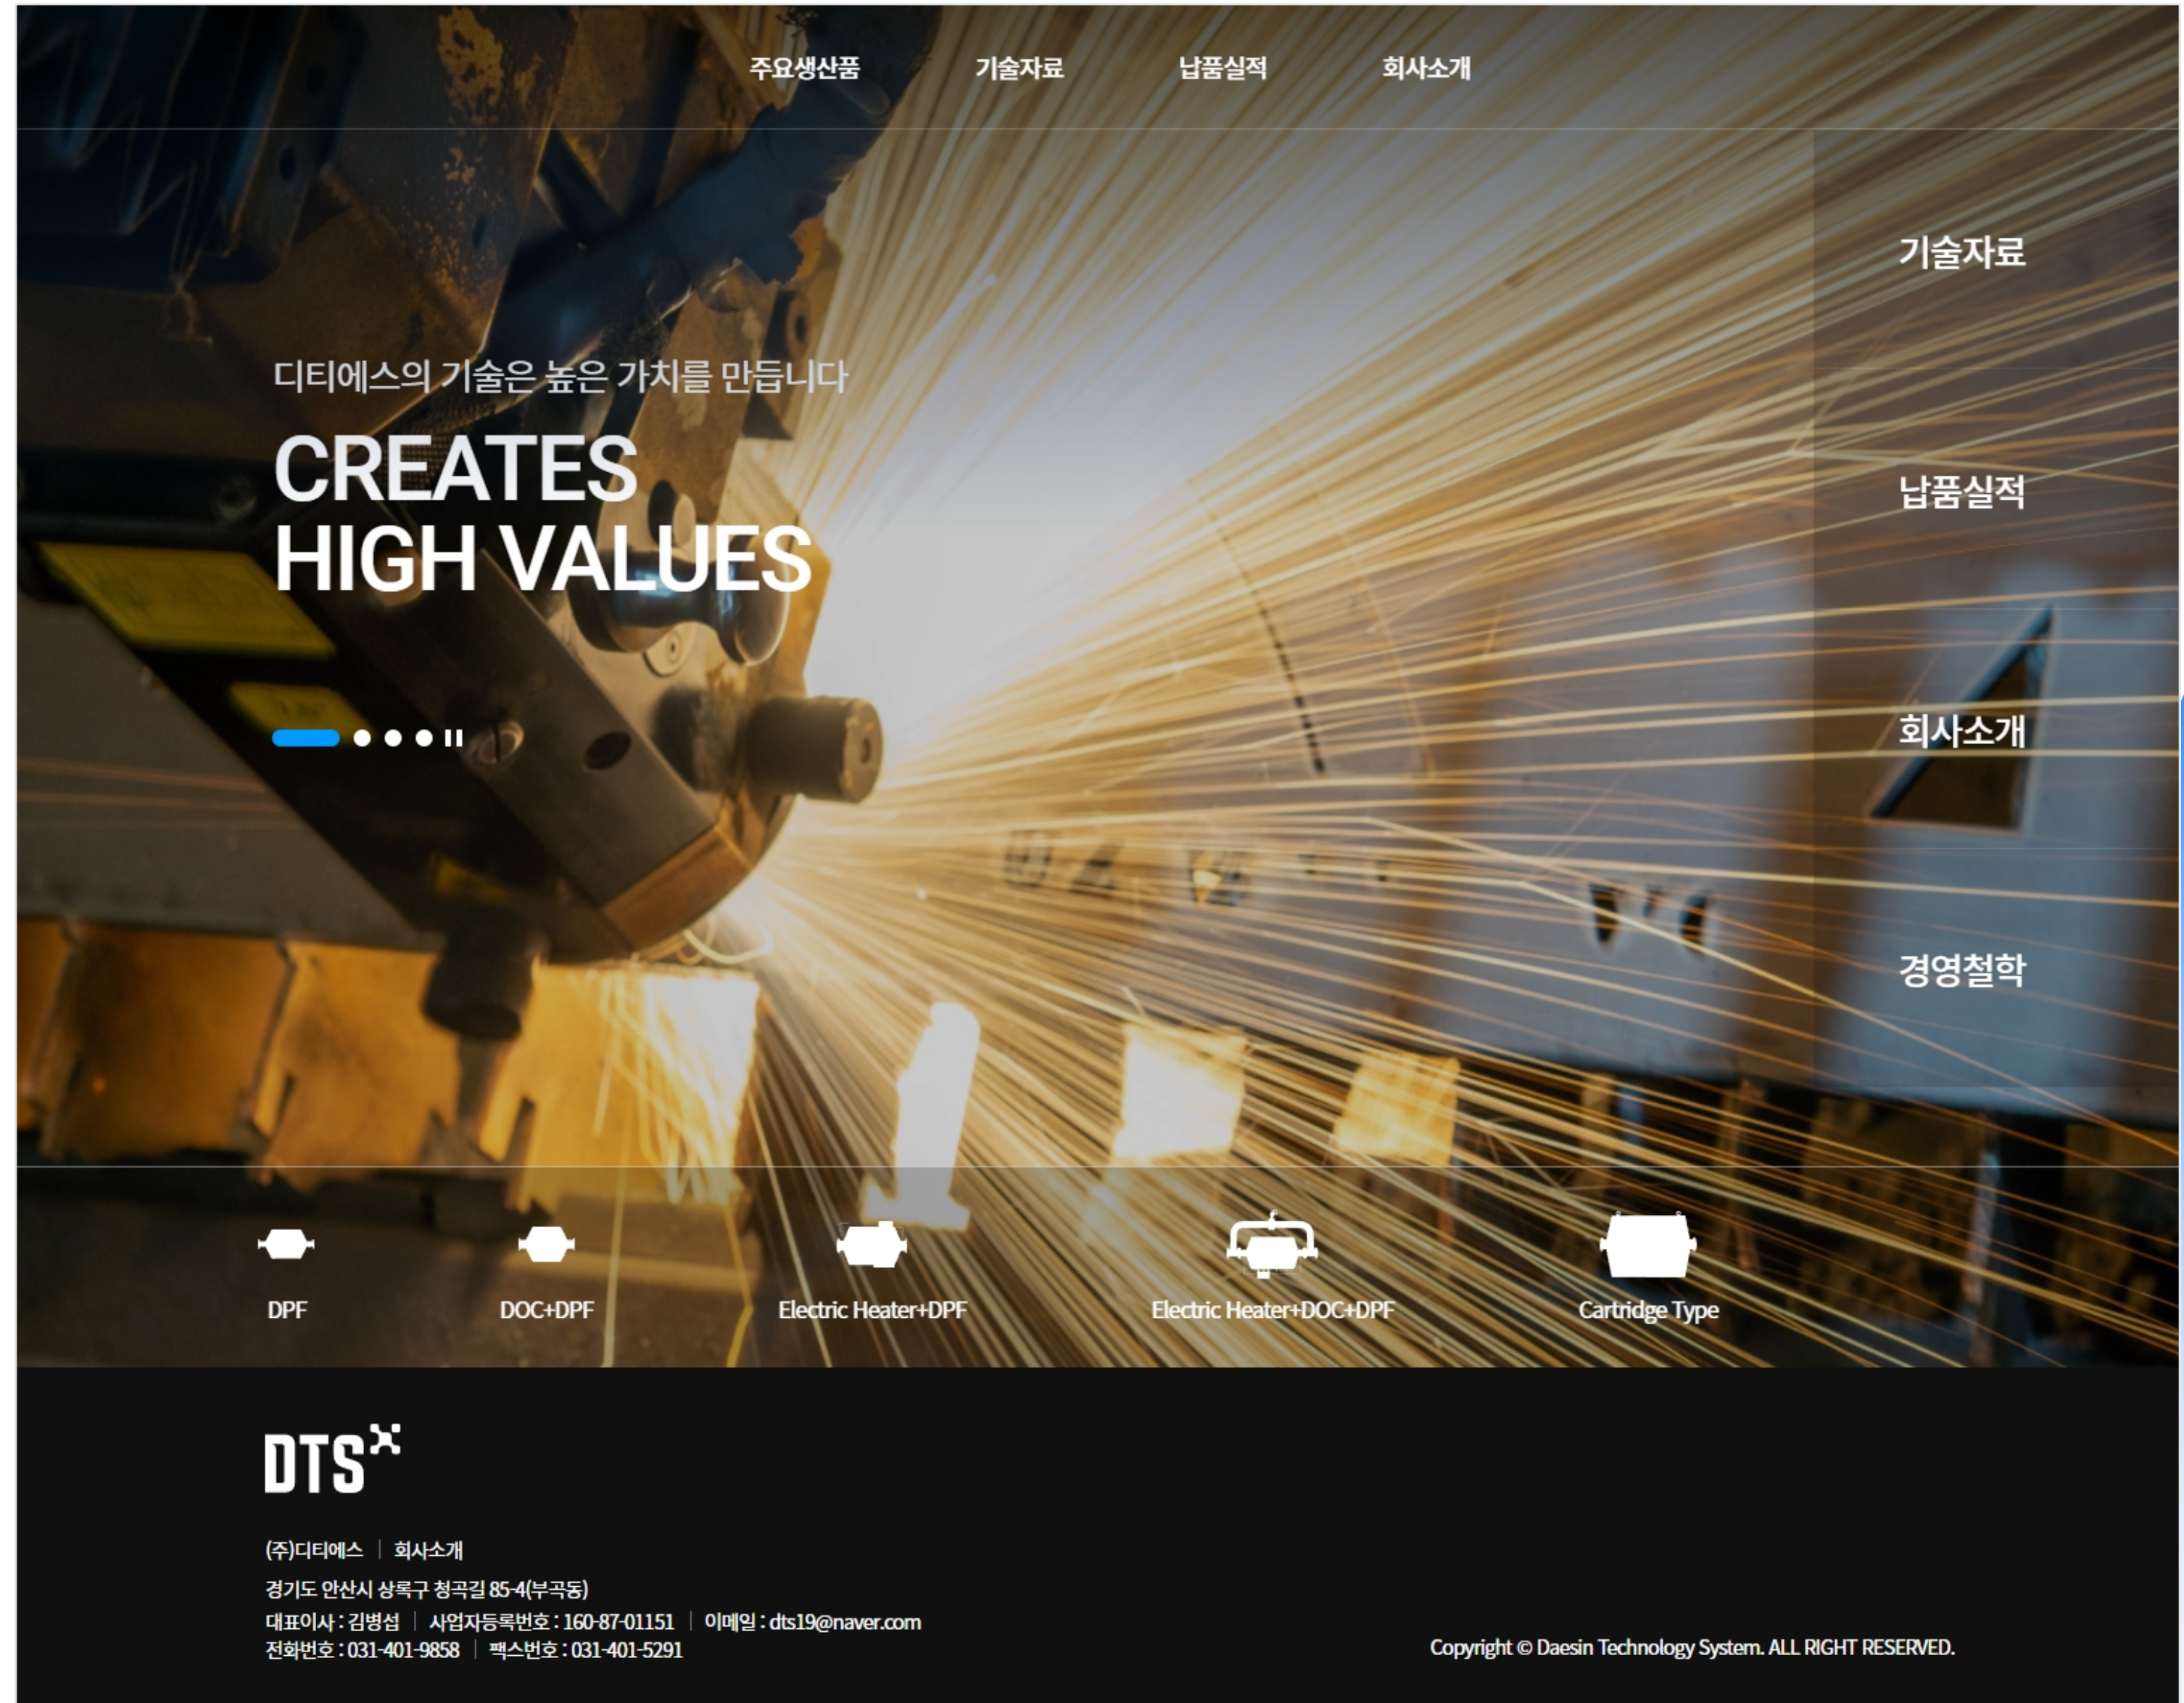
주요생산품 기술자료 납품실적 회사소개

기술자료

납품실적

회사소개

경영철학

디티에스의 기술은 높은 가치를 만듭니다

CREATES
HIGH VALUES

DPF DOC+DPF Electric Heater+DPF Electric Heater+DOC+DPF Cartridge Type

DTS

(주)디티에스 | 회사소개

경기도 안산시 상록구 청곡길 85-4(부곡동)
대표이사 : 김병섭 | 사업자등록번호 : 160-87-01151 | 이메일 : dts19@naver.com
전화번호 : 031-401-9858 | 팩스번호 : 031-401-5291

Copyright © Daesin Technology System. ALL RIGHT RESERVED.